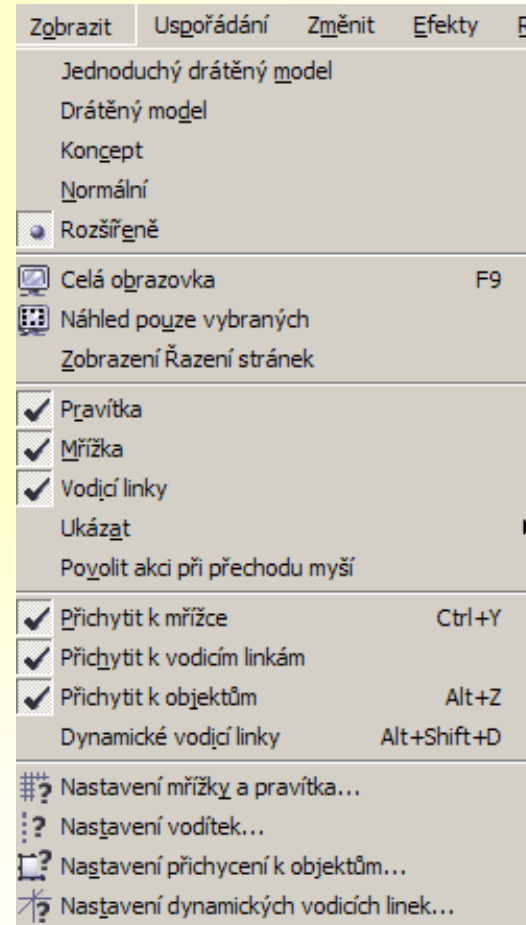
Zobrazit Uspořádání Změnit Efekty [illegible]

Jednoduchý drátěný model
Drátěný model
Koncept
Normální
Rozšířeně

Celá obrazovka F9
Náhled pouze vybraných
Zobrazení Řazení stránek

Pravítka
Mřížka
Vodicí linky
Ukázat
Povolit akci při přechodu myší

Přichytit k mřížce Ctrl+Y
Přichytit k vodicím linkám
Přichytit k objektům Alt+Z
Dynamické vodicí linky Alt+Shift+D

Nastavení mřížky a pravítka...
Nastavení vodítek...
Nastavení přichycení k objektům...
Nastavení dynamických vodicích linek...